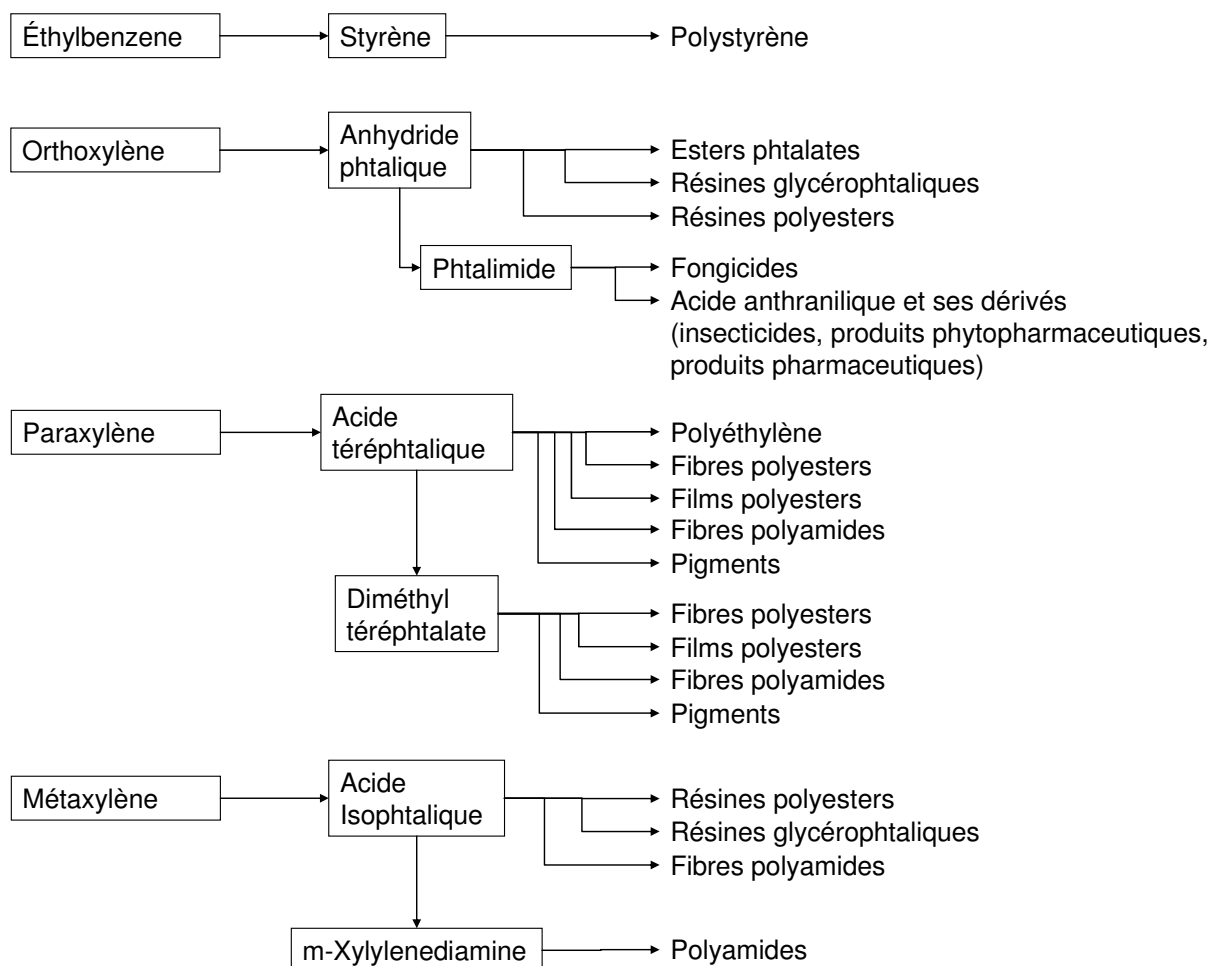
Éthylbenzene
Styrène
Polystyrène

Orthoxylène
Anhydride phtalique
Esters phtalates
Résines glycérophtaliques
Résines polyesters
Phtalimide
Fongicides
Acide anthranilique et ses dérivés (insecticides, produits phytopharmaceutiques, produits pharmaceutiques)

Paraxylène
Acide téréphtalique
Polyéthylène
Fibres polyesters
Films polyesters
Fibres polyamides
Pigments
Diméthyl téréphtalate
Fibres polyesters
Films polyesters
Fibres polyamides
Pigments

Métaxylène
Acide Isophtalique
Résines polyesters
Résines glycérophtaliques
Fibres polyamides
m-Xylylenediamine
Polyamides